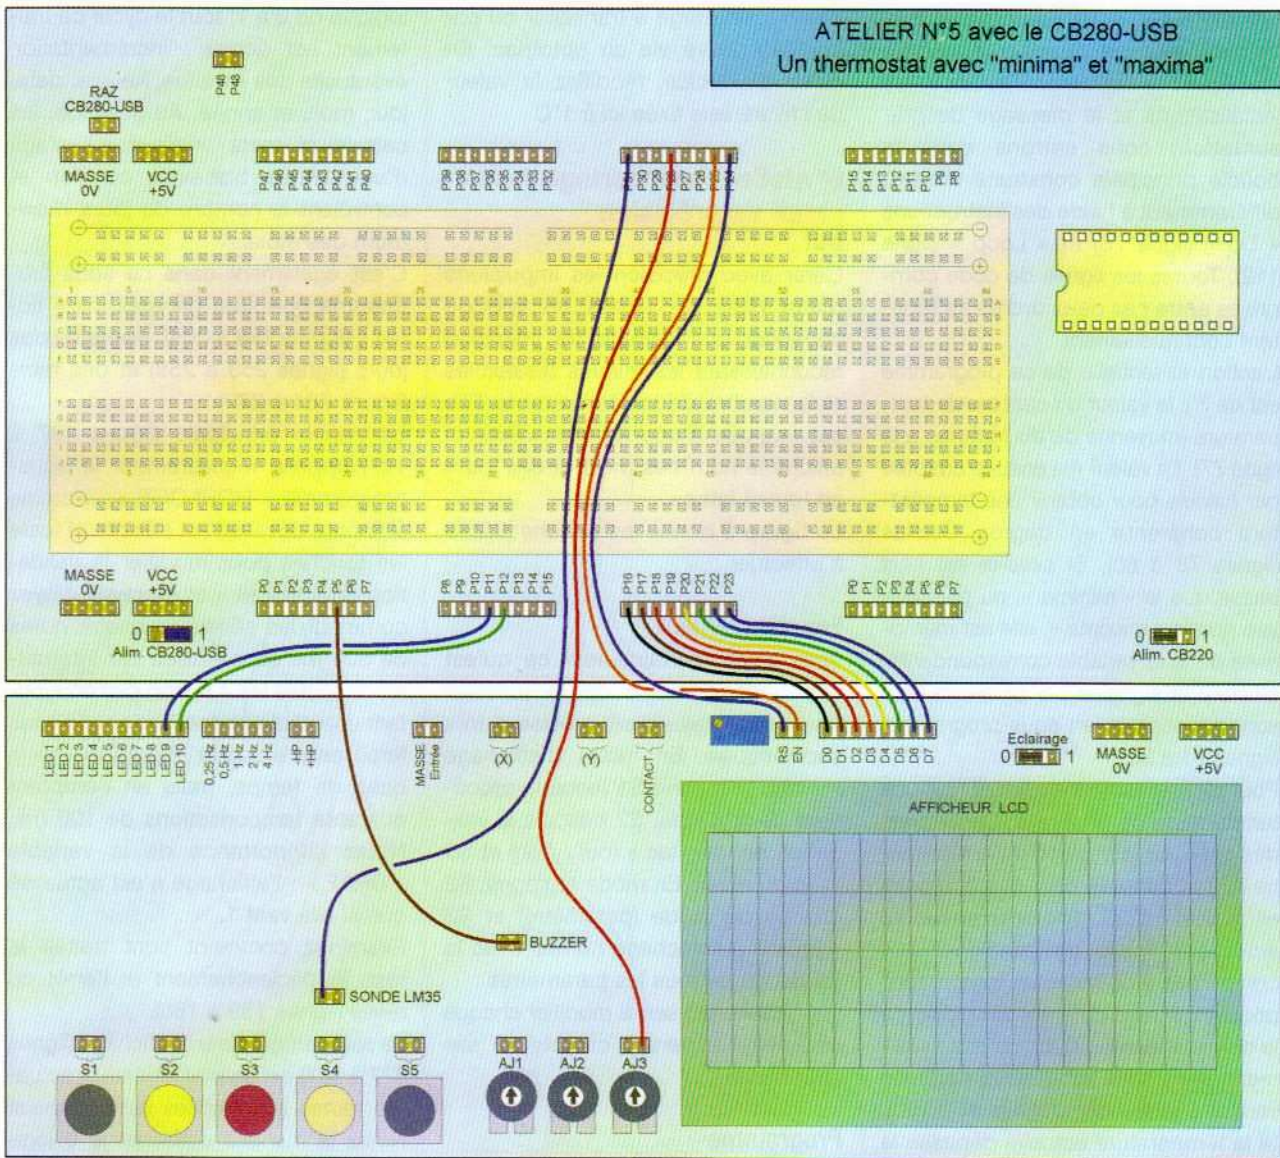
ATELIER N°5 avec le CB280-USB
Un thermostat avec "minima" et "maxima"

P48 P49

RAZ CB280-USB

MASSE 0V

VCC +5V

P47 P46 P45 P44 P43 P42 P41 P40

P39 P38 P37 P36 P35 P34 P33 P32

P31 P30 P29 P28 P27 P26 P25 P24

P15 P14 P13 P12 P11 P10 P9 P8

MASSE 0V

VCC +5V

P0 P1 P2 P3 P4 P5 P6 P7

P8 P9 P10 P11 P12 P13 P14 P15

P16 P17 P18 P19 P20 P21 P22 P23

P0 P1 P2 P3 P4 P5 P6 P7

0 1 Alim. CB280-USB

0 1 Alim. CB220

LED 1 LED 2 LED 3 LED 4 LED 5 LED 6 LED 7 LED 8 LED 9 LED 10

0,25 Hz 0,5 Hz 1 Hz 2 Hz 4 Hz

-HP +HP

MASSE Entrée

(X)

(Y)

CONTACT

RS EN

D0 D1 D2 D3 D4 D5 D6 D7

Eclairage 0 1

MASSE 0V

VCC +5V

AFFICHEUR LCD

BUZZER

SONDE LM35

S1 S2 S3 S4 S5

AJ1 AJ2 AJ3